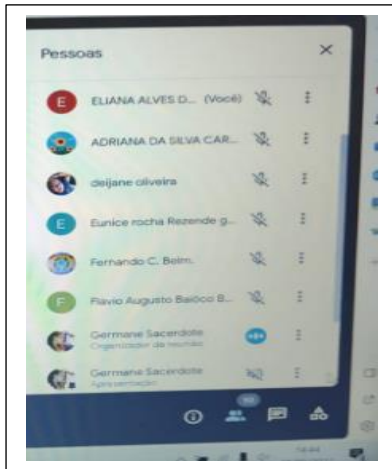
Pessoas

×

E ELIANA ALVES D... (Você)

ADRIANA DA SILVA CAR...

deijane oliveira

E Eunice rocha Rezende g...

Fernando C. Belm.

F Flavio Augusto Baiôco B...

Germano Sacerdote
Organizador da reunião

Germano Sacerdote
Apresentação

10